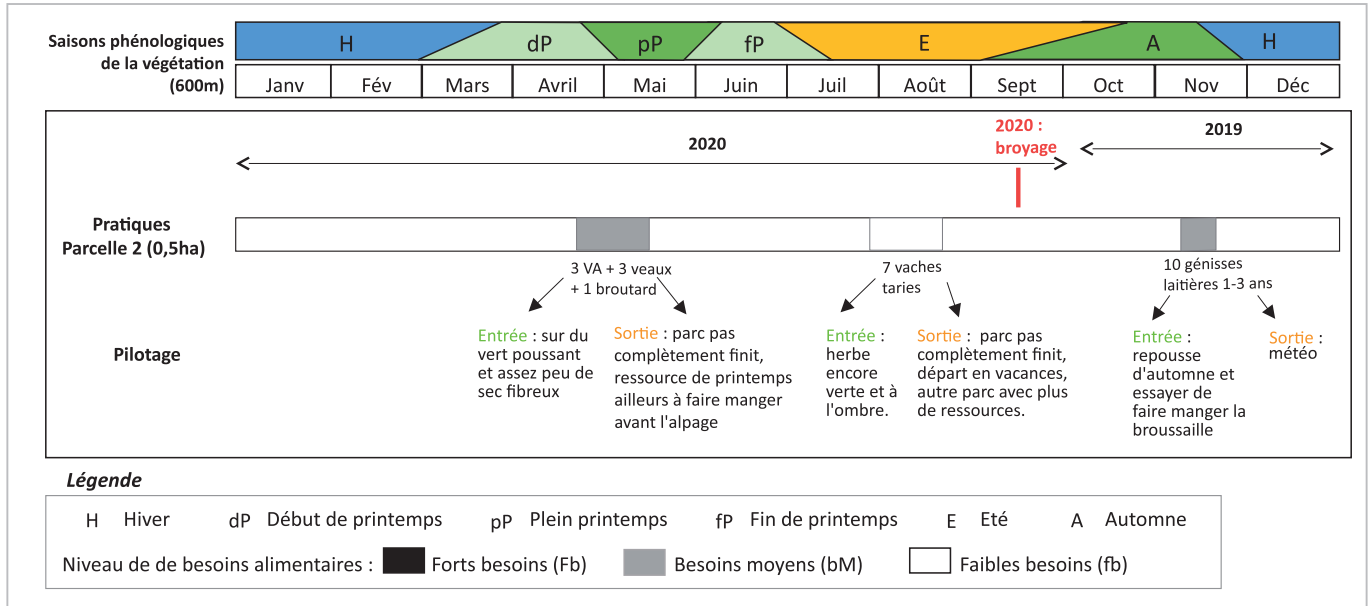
Saisons phénologiques de la végétation (600m)

| H | dP | pP | fP | E | A | H |
|---|---|---|---|---|---|---|

| Janv | Fév | Mars | Avril | Mai | Juin | Juil | Août | Sept | Oct | Nov | Déc |
|---|---|---|---|---|---|---|---|---|---|---|---|

2020

2020 : broyage

2019

Pratiques Parcelle 2 (0,5ha)

3 VA + 3 veaux + 1 broutard

7 vaches taries

10 génisses laitières 1-3 ans

Pilotage

Entrée : sur du vert poussant et assez peu de sec fibreux

Sortie : parc pas complètement finit, ressource de printemps ailleurs à faire manger avant l'alpage

Entrée : herbe encore verte et à l'ombre.

Sortie : parc pas complètement finit, départ en vacances, autre parc avec plus de ressources.

Entrée : repousse d'automne et essayer de faire manger la broussaille

Sortie : météo

Légende

H Hiver dP Début de printemps pP Plein printemps fP Fin de printemps E Eté A Automne

Niveau de de besoins alimentaires : Forts besoins (Fb) Besoins moyens (bM) Faibles besoins (fb)